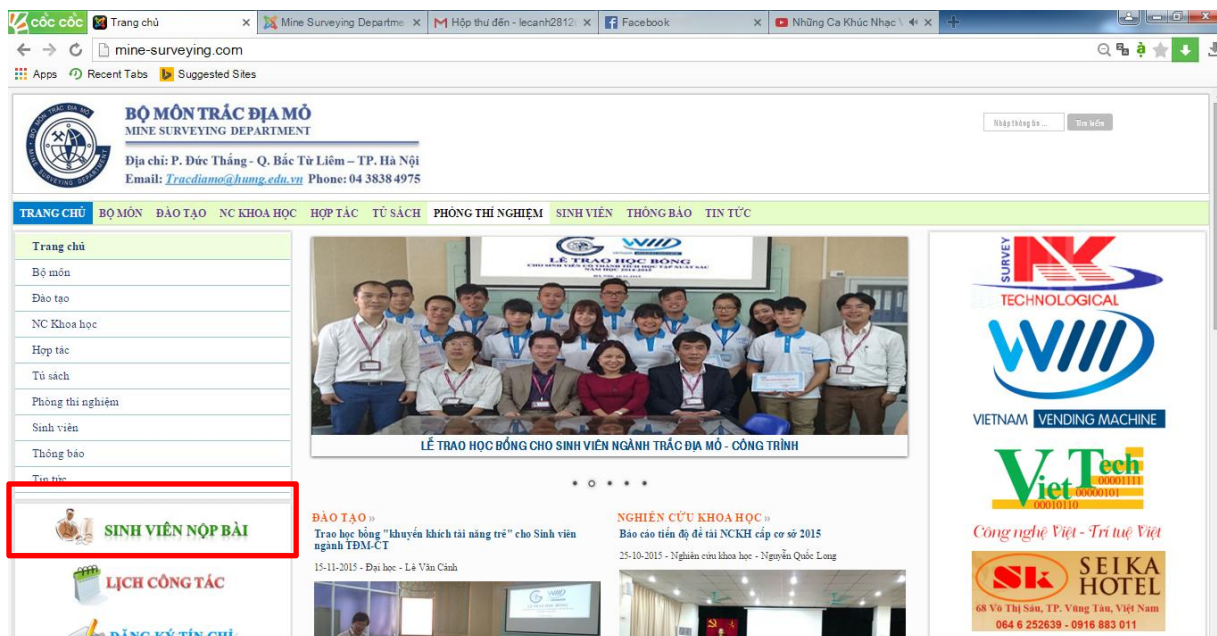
cốc cốc | Trang chủ | Mine Surveying Departme | Hộp thư đến - lecanh2812 | Facebook | Những Ca Khúc Nhạc

mine-surveying.com

Apps | Recent Tabs | Suggested Sites

BỘ MÔN TRẮC ĐỊA MỎ
MINE SURVEYING DEPARTMENT
Địa chỉ: P. Đức Thắng - Q. Bắc Từ Liêm – TP. Hà Nội
Email: Tracdiamo@humg.edu.vn Phone: 04 3838 4975

Nhập thông tin ... | Tìm kiếm

TRANG CHỦ | BỘ MÔN | ĐÀO TẠO | NC KHOA HỌC | HỢP TÁC | TỦ SÁCH | PHÒNG THÍ NGHIỆM | SINH VIÊN | THÔNG BÁO | TIN TỨC

Trang chủ
Bộ môn
Đào tạo
NC Khoa học
Hợp tác
Tủ sách
Phòng thí nghiệm
Sinh viên
Thông báo
Tin tức

SINH VIÊN NỘP BÀI
LỊCH CÔNG TÁC
ĐĂNG KÝ TÍN CHỈ

LỄ TRAO HỌC BỔNG
LỄ TRAO HỌC BỔNG CHO SINH VIÊN NGÀNH TRẮC ĐỊA MỎ - CÔNG TRÌNH

ĐÀO TẠO »
Trao học bổng "khuyến khích tài năng trẻ" cho Sinh viên ngành TĐM-CT
15-11-2015 - Đại học - Lê Văn Cảnh

NGHIÊN CỨU KHOA HỌC »
Báo cáo tiến độ đề tài NCKH cấp cơ sở 2015
25-10-2015 - Nghiên cứu khoa học - Nguyễn Quốc Long

SURVEY NK TECHNOLOGICAL
VIETNAM VENDING MACHINE
VietTech 00001111 00000101 00010110
Công nghệ Việt - Trí tuệ Việt
SK SEIKA HOTEL
68 Võ Thị Sáu, TP. Vũng Tàu, Việt Nam
064 6 252639 - 0916 883 011